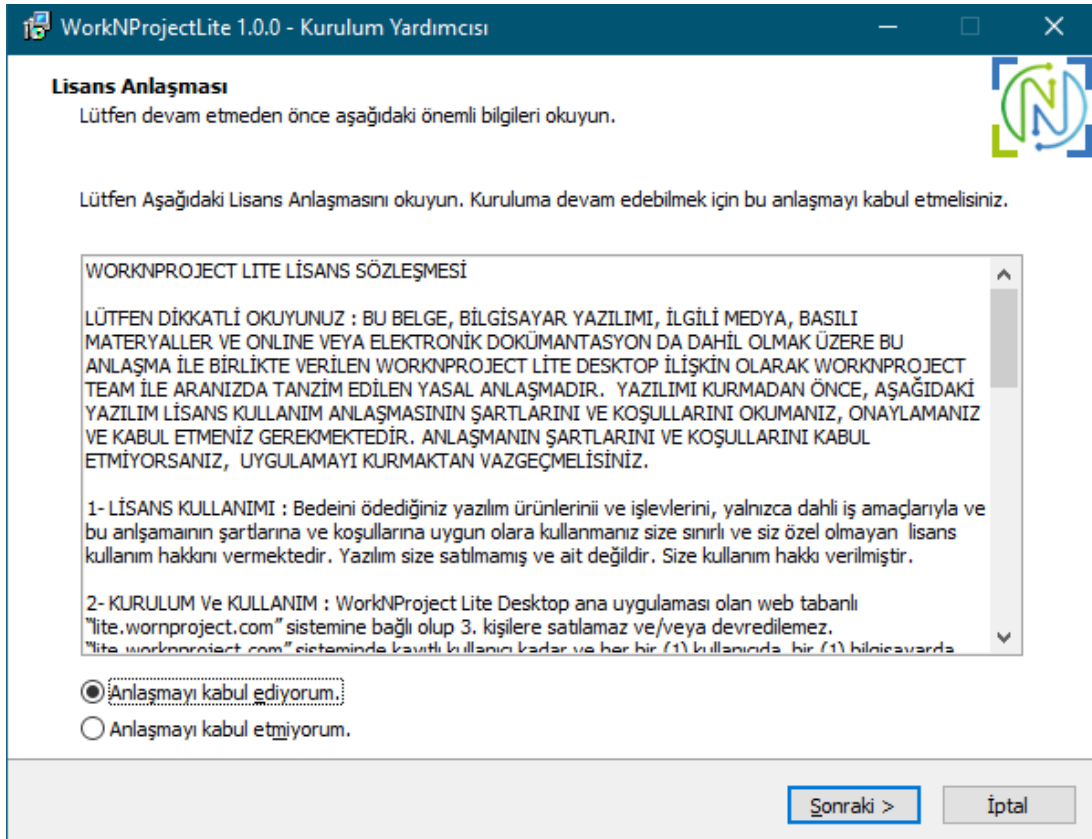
WorkNProjectLite 1.0.0 - Kurulum Yardımcısı

Lisans Anlaşması
Lütfen devam etmeden önce aşağıdaki önemli bilgileri okuyun.

Lütfen Aşağıdaki Lisans Anlaşmasını okuyun. Kuruluma devam edebilmek için bu anlaşmayı kabul etmelisiniz.

WORKNPROJECT LITE LİSANS SÖZLEŞMESİ

LÜTFEN DİKKATLİ OKUYUNUZ : BU BELGE, BİLGİSAYAR YAZILIMI, İLGİLİ MEDYA, BASILI MATERYALLER VE ONLINE VEYA ELEKTRONİK DOKÜMANTASYON DA DAHİL OLMAK ÜZERE BU ANLAŞMA İLE BİRLİKTE VERİLEN WORKNPROJECT LİTE DESKTOP İLİŞKİN OLARAK WORKNPROJECT TEAM İLE ARANIZDA TANZİM EDİLEN YASAL ANLAŞMADIR. YAZILIMI KURMADAN ÖNCE, AŞAĞIDAKİ YAZILIM LİSANS KULLANIM ANLAŞMASININ ŞARTLARINI VE KOŞULLARINI OKUMANIZ, ONAYLAMANIZ VE KABUL ETMENİZ GEREKMEKTEDİR. ANLAŞMANIN ŞARTLARINI VE KOŞULLARINI KABUL ETMİYORSANIZ, UYGULAMAYI KURMAKTAN VAZGEÇMELİSİNİZ.

1- LİSANS KULLANIMI : Bedeini ödediğiniz yazılım ürünlerinii ve işlevlerini, yalnızca dahli iş amaçlarıyla ve bu anlşamaının şartlarına ve koşullarına uygun olara kullanmanız size sınırlı ve siz özel olmayan lisans kullanım hakkını vermektedir. Yazılım size satılmamış ve ait değildir. Size kullanım hakkı verilmiştir.

2- KURULUM Ve KULLANIM : WorkNProject Lite Desktop ana uygulaması olan web tabanlı "lite.wornproject.com" sistemine bağlı olup 3. kişilere satılamaz ve/veya devredilemez. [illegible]

Anlaşmayı kabul ediyorum.
Anlaşmayı kabul etmiyorum.

Sonraki >
İptal